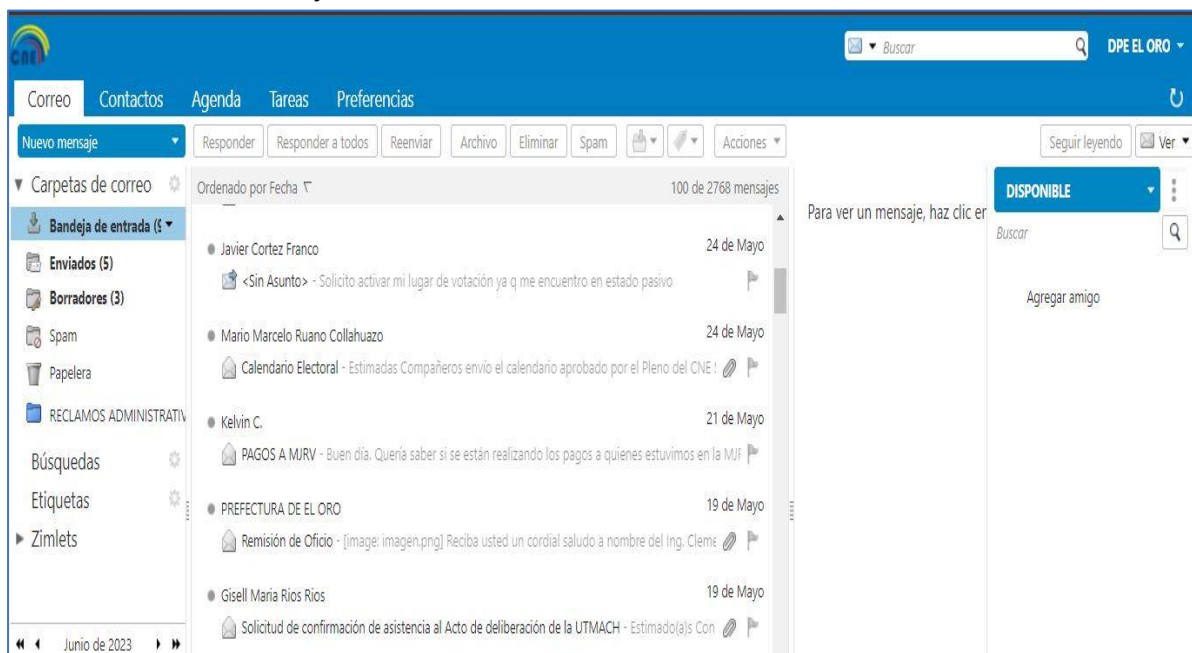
CNE

Buscar

DPE EL ORO

Correo Contactos Agenda Tareas Preferencias

Nuevo mensaje

Responder Responder a todos Reenviar Archivo Eliminar Spam Acciones

Seguir leyendo Ver

Carpetas de correo

Bandeja de entrada (

Enviados (5)

Borradores (3)

Spam

Papelera

RECLAMOS ADMINISTRATIV

Búsquedas

Etiquetas

Zimlets

Junio de 2023

Ordenado por Fecha

100 de 2768 mensajes

Javier Cortez Franco
24 de Mayo
<Sin Asunto> - Solicito activar mi lugar de votación ya q me encuentro en estado pasivo

Mario Marcelo Ruano Collahuazo
24 de Mayo
Calendario Electoral - Estimadas Compañeros envío el calendario aprobado por el Pleno del CNE

Kelvin C.
21 de Mayo
PAGOS A MJRV - Buen día. Quería saber si se están realizando los pagos a quienes estuvimos en la MJR

PREFECTURA DE EL ORO
19 de Mayo
Remisión de Oficio - [image: imagen.png] Reciba usted un cordial saludo a nombre del Ing. Cleme

Gisell Maria Rios Rios
19 de Mayo
Solicitud de confirmación de asistencia al Acto de deliberación de la UTMACH - Estimado(a)s Con

Para ver un mensaje, haz clic er

DISPONIBLE

Buscar

Agregar amigo